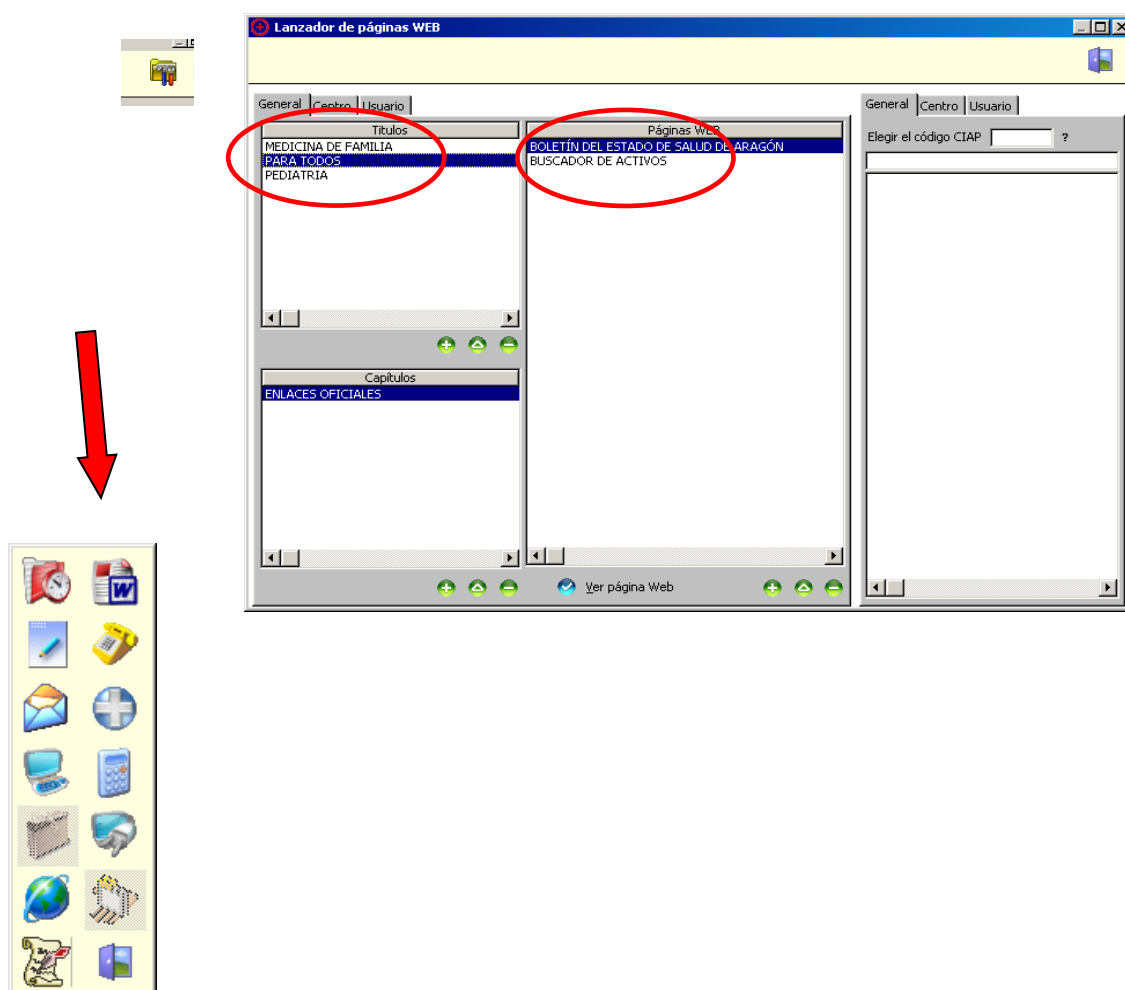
Lanzador de páginas WEB

General | Centro | Usuario

Titulos
MEDICINA DE FAMILIA
PARA TODOS
PEDIATRIA

Páginas WEB
BOLETÍN DEL ESTADO DE SALUD DE ARAGÓN
BUSCADOR DE ACTIVOS

Capitulos
ENLACES OFICIALES

Ver página Web

General | Centro | Usuario

Elegir el código CIAP ?